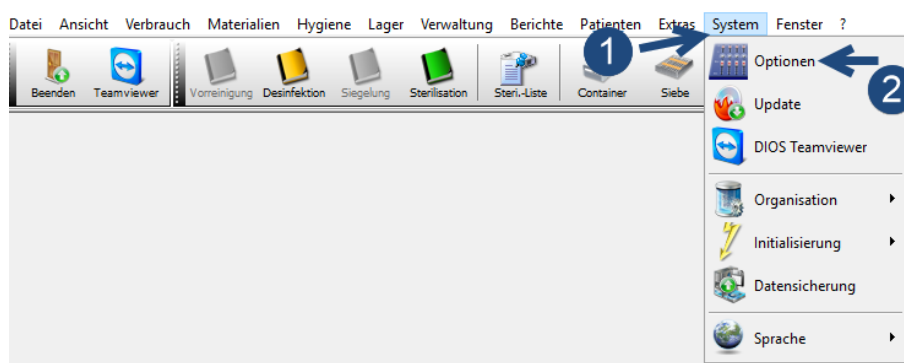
Datei Ansicht Verbrauch Materialien Hygiene Lager Verwaltung Berichte Patienten Extras System Fenster ?

Beenden Teamviewer Vorreinigung Desinfektion Siegelung Sterilisation Steri.-Liste Container Siebe

1

Optionen

2

Update

DIOS Teamviewer

Organisation

Initialisierung

Datensicherung

Sprache